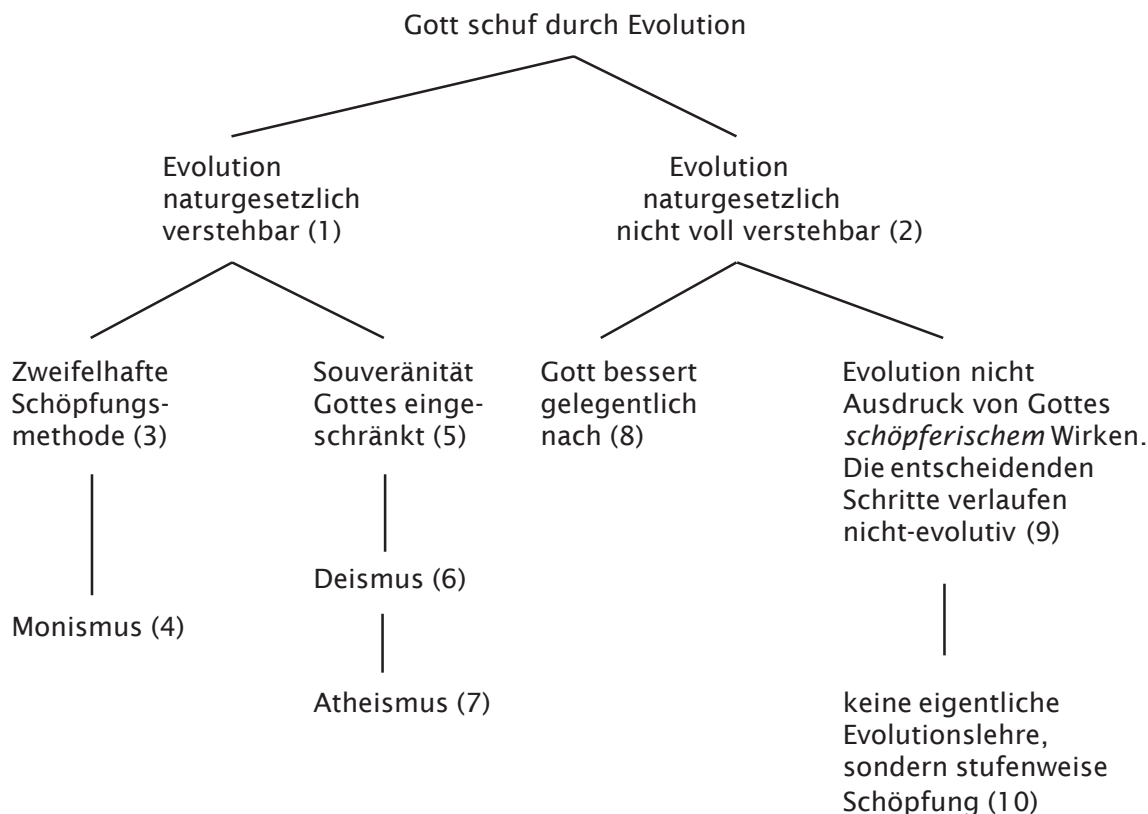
Gott schuf durch Evolution

Evolution naturgesetzlich verstehbar (1)

Evolution naturgesetzlich nicht voll verstehbar (2)

Zweifelhafte Schöpfungsmethode (3)

Monismus (4)

Souveränität Gottes eingeschränkt (5)

Deismus (6)

Atheismus (7)

Gott bessert gelegentlich nach (8)

Evolution nicht Ausdruck von Gottes *schöpferischem* Wirken. Die entscheidenden Schritte verlaufen nicht-evolutiv (9)

keine eigentliche Evolutionslehre, sondern stufenweise Schöpfung (10)